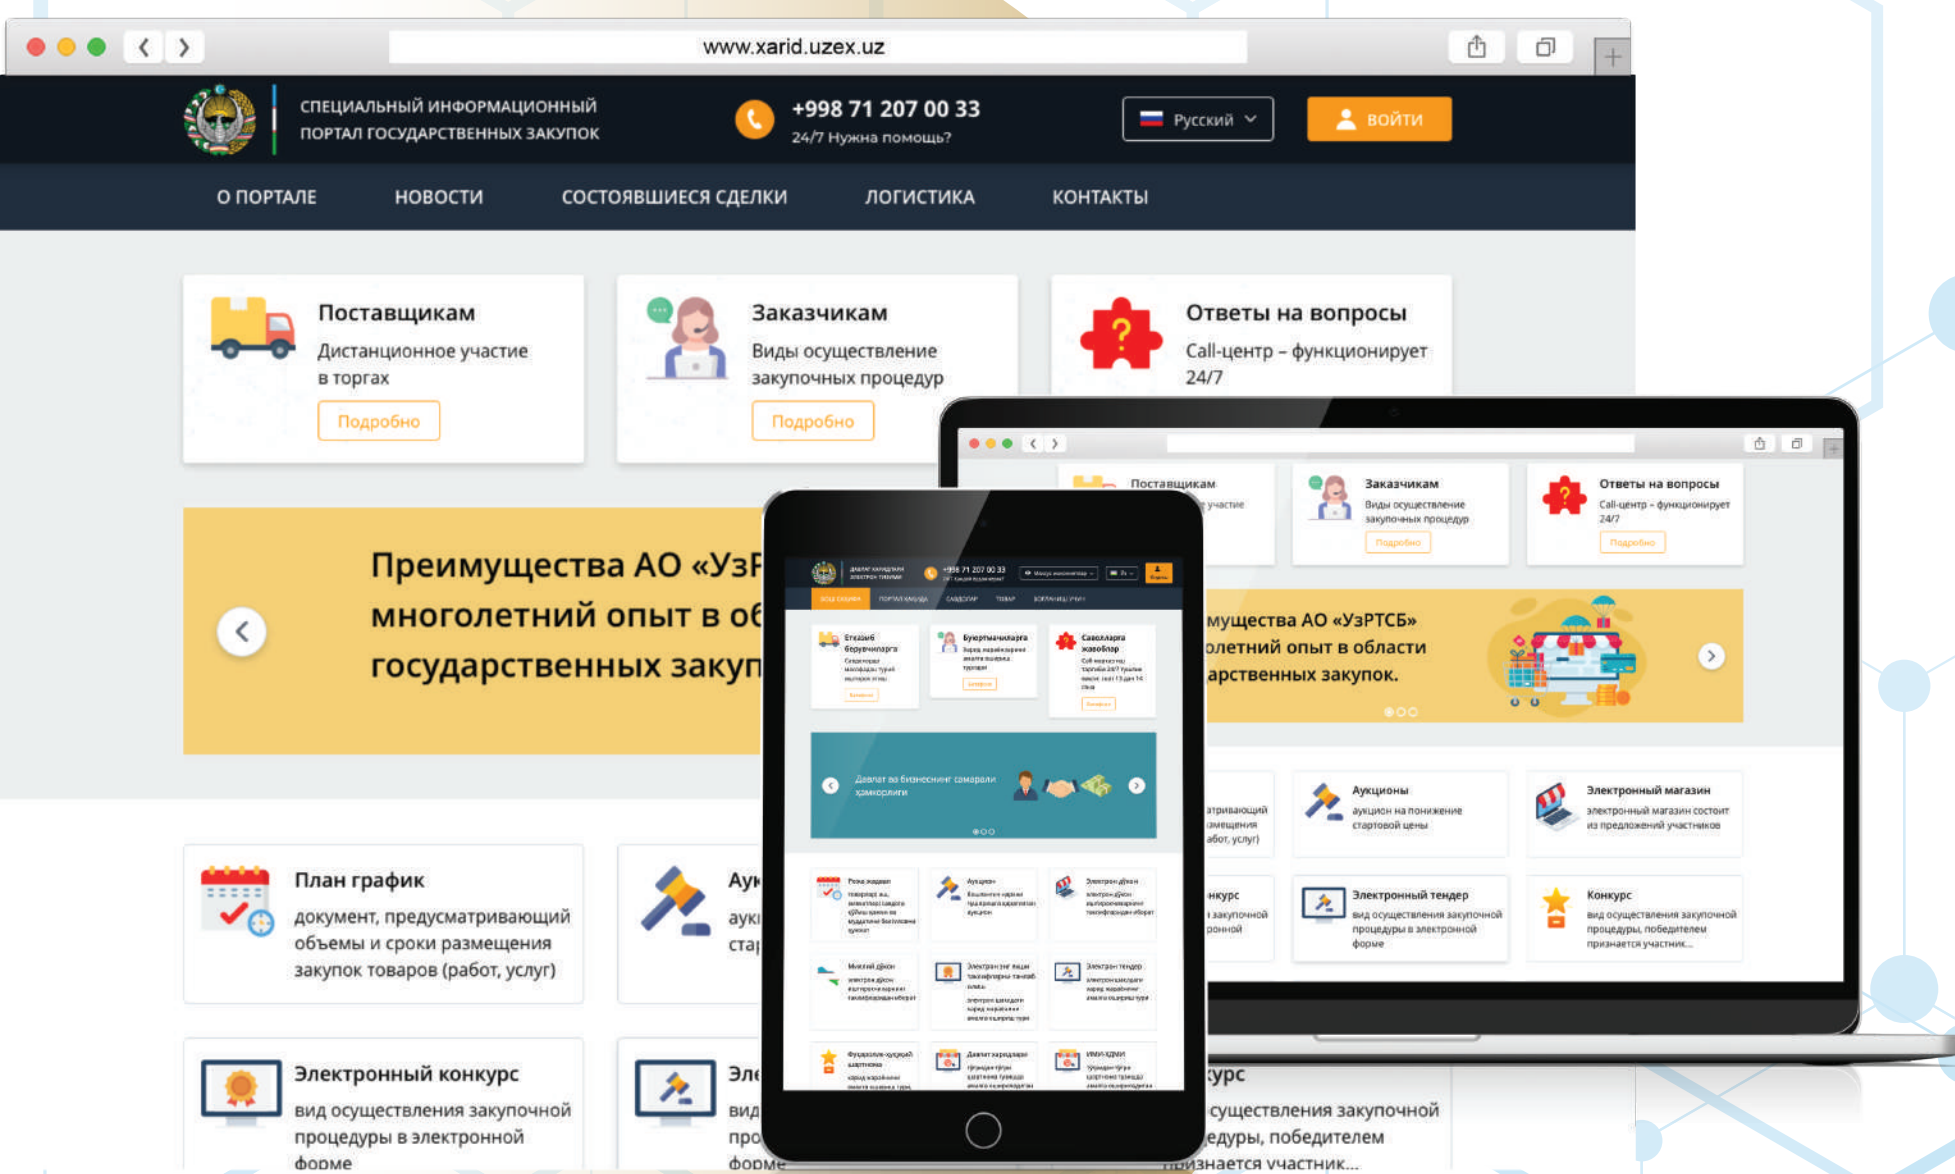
www.xarid.uzex.uz

СПЕЦИАЛЬНЫЙ ИНФОРМАЦИОННЫЙ ПОРТАЛ ГОСУДАРСТВЕННЫХ ЗАКУПОК

+998 71 207 00 33
24/7 Нужна помощь?

Русский

ВОЙТИ

О ПОРТАЛЕ НОВОСТИ СОСТОЯВШИЕСЯ СДЕЛКИ ЛОГИСТИКА КОНТАКТЫ

Поставщикам
Дистанционное участие в торгах
Подробно

Заказчикам
Виды осуществление закупочных процедур
Подробно

Ответы на вопросы
Call-центр – функционирует 24/7

Преимущества АО «УзР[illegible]
многолетний опыт в об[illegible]
государственных закуп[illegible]

План график
документ, предусматривающий объемы и сроки размещения закупок товаров (работ, услуг)

Аук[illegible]
аук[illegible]
стар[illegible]

Электронный конкурс
вид осуществления закупочной процедуры в электронной форме

Эле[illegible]
вид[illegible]
про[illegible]
форме

Поставщикам
Заказчикам
Виды осуществление закупочных процедур
Подробно
Ответы на вопросы
Call-центр – функционирует 24/7
Подробно

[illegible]имущества АО «УзРТСБ»
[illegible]олетний опыт в области
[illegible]арственных закупок.

Аукционы
аукцион на понижение стартовой цены

Электронный магазин
электронный магазин состоит из предложений участников

Электронный тендер
вид осуществления закупочной процедуры в электронной форме

Конкурс
вид осуществления закупочной процедуры, победителем признается участник...

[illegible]урс
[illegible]существления закупочной
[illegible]едуры, победителем
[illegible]знается участник...

+998 71 207 00 33

Давлат ва бизнеснинг самарали ҳамкорлиги